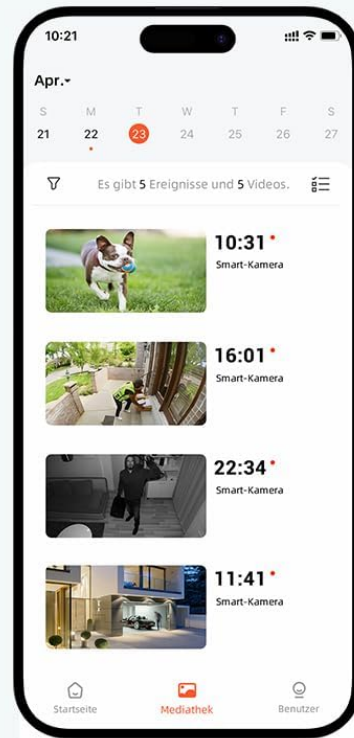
10:21

Apr.

| S | M | T | W | T | F | S |
|---|---|---|---|---|---|---|
| 21 | 22 | 23 | 24 | 25 | 26 | 27 |

Es gibt 5 Ereignisse und 5 Videos.

10:31
Smart-Kamera

16:01
Smart-Kamera

22:34
Smart-Kamera

11:41
Smart-Kamera

Startseite
Mediathek
Benutzer